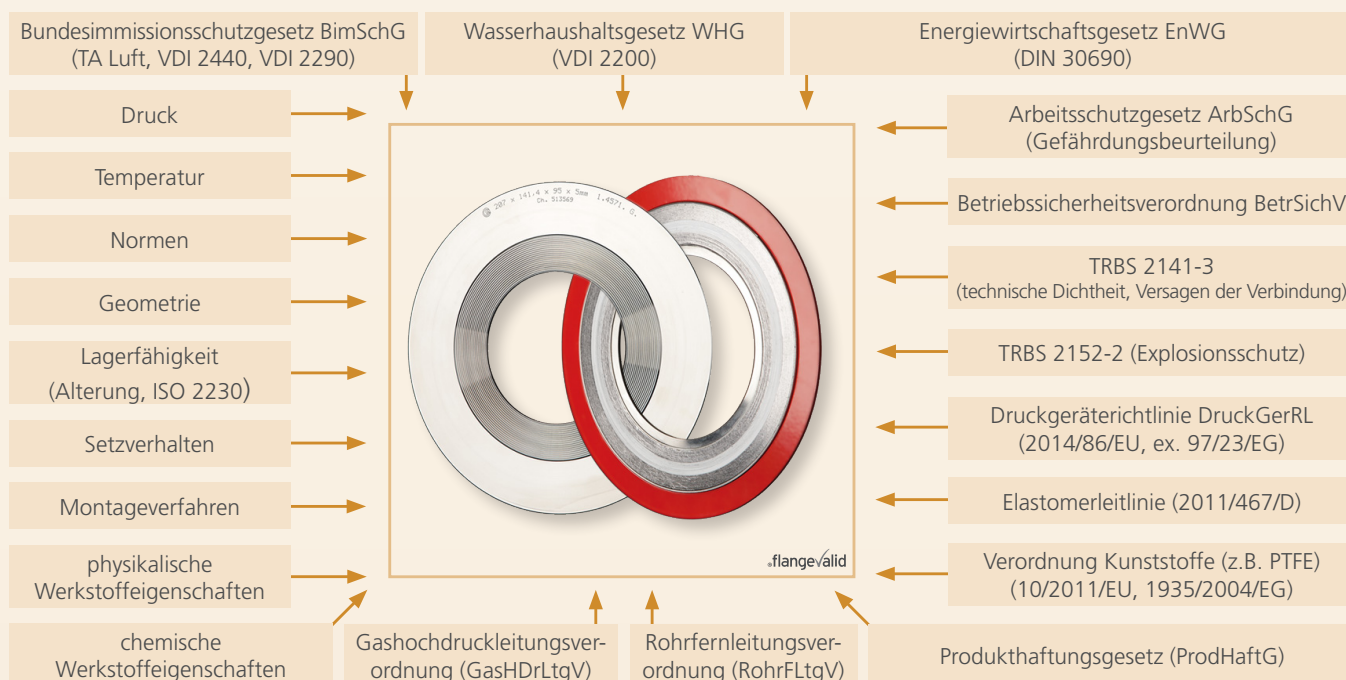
Bundesimmissionsschutzgesetz BimSchG (TA Luft, VDI 2440, VDI 2290)

Wasserhaushaltsgesetz WHG (VDI 2200)

Energiewirtschaftsgesetz EnWG (DIN 30690)

Druck

Temperatur

Normen

Geometrie

Lagerfähigkeit (Alterung, ISO 2230)

Setzverhalten

Montageverfahren

physikalische Werkstoffeigenschaften

chemische Werkstoffeigenschaften

Arbeitsschutzgesetz ArbSchG (Gefährdungsbeurteilung)

Betriebssicherheitsverordnung BetrSichV

TRBS 2141-3 (technische Dichtheit, Versagen der Verbindung)

TRBS 2152-2 (Explosionsschutz)

Druckgeräterichtlinie DruckGerRL (2014/86/EU, ex. 97/23/EG)

Elastomerleitlinie (2011/467/D)

Verordnung Kunststoffe (z.B. PTFE) (10/2011/EU, 1935/2004/EG)

207 × 141,4 × 95 × 5mm 1.4571. 0. Ch. 513569

flangevalid

Gashochdruckleitungsverordnung (GasHDrLtgV)

Rohrfernleitungsverordnung (RohrFLtgV)

Produkthaftungsgesetz (ProdHaftG)